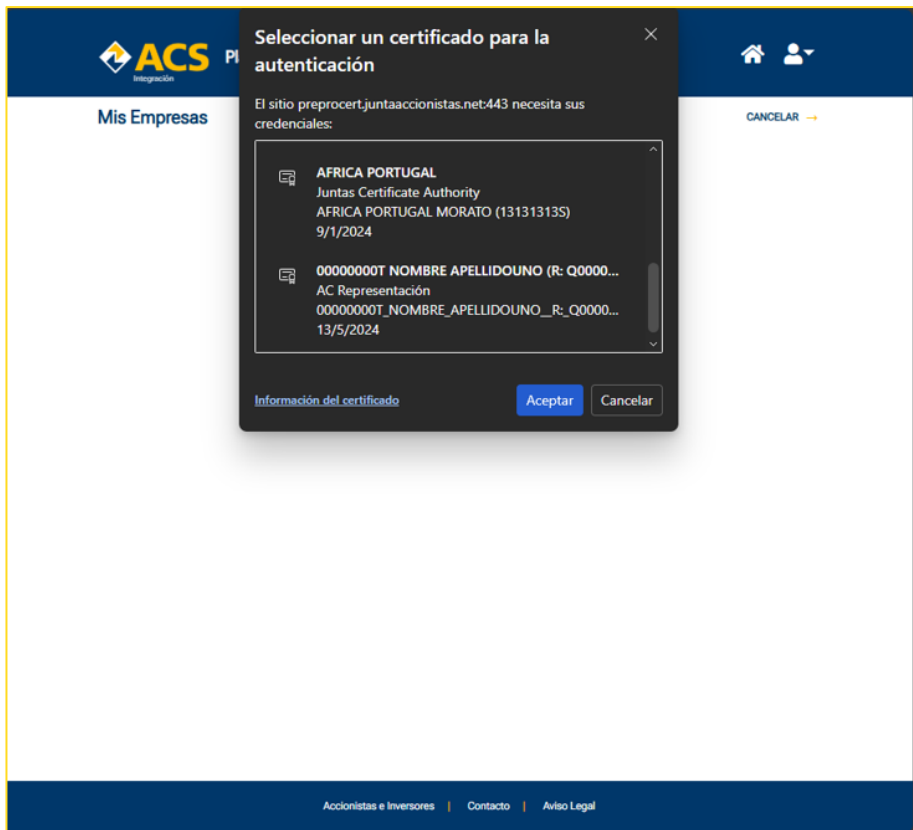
ACS
Integración
Pl

Mis Empresas

CANCELAR →

Seleccionar un certificado para la autenticación

×

El sitio preprocert.juntaaccionistas.net:443 necesita sus credenciales:

AFRICA PORTUGAL
Juntas Certificate Authority
AFRICA PORTUGAL MORATO (13131313S)
9/1/2024

00000000T NOMBRE APELLIDOUNO (R: Q0000...
AC Representación
00000000T_NOMBRE_APELLIDOUNO__R:_Q0000...
13/5/2024

Información del certificado

Aceptar

Cancelar

Accionistas e Inversores | Contacto | Aviso Legal